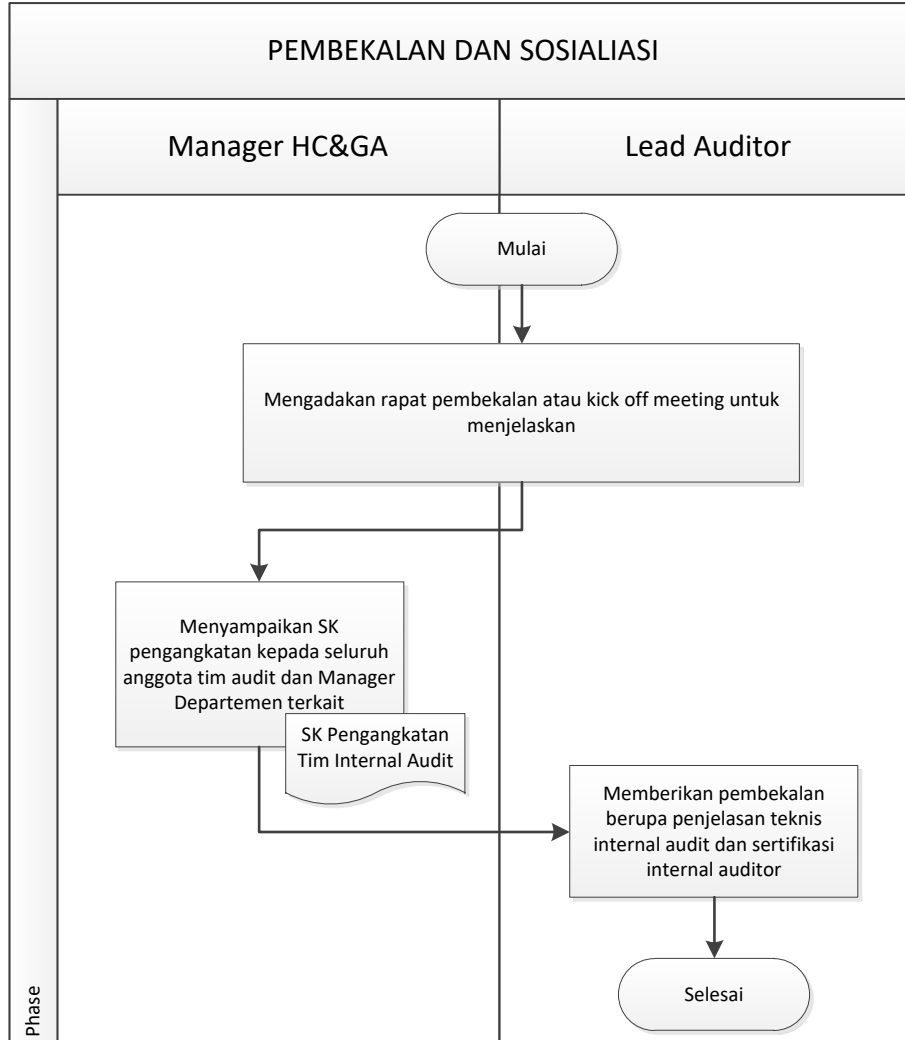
PEMBEKALAN DAN SOSIALIASI

Manager HC&GA

Lead Auditor

Mulai

Mengadakan rapat pembekalan atau kick off meeting untuk menjelaskan

Menyampaikan SK pengangkatan kepada seluruh anggota tim audit dan Manager Departemen terkait

SK Pengangkatan Tim Internal Audit

Memberikan pembekalan berupa penjelasan teknis internal audit dan sertifikasi internal auditor

Selesai

Phase